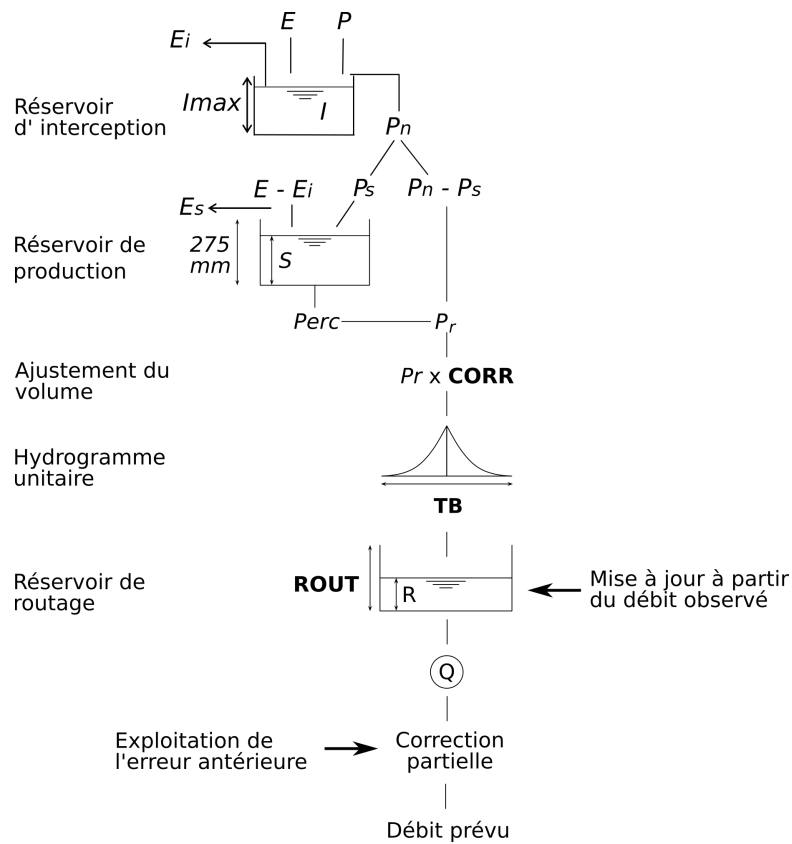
$E_i$

$E$

$P$

Réservoir d' interception

$Imax$

$I$

$P_n$

$E - E_i$

$P_s$

$P_n - P_s$

$E_s$

Réservoir de production

275 mm

$S$

$Perc$

$P_r$

Ajustement du volume

$Pr$ x **CORR**

Hydrogramme unitaire

**TB**

Réservoir de routage

**ROUT**

R

Mise à jour à partir du débit observé

Q

Exploitation de l'erreur antérieure

Correction partielle

Débit prévu